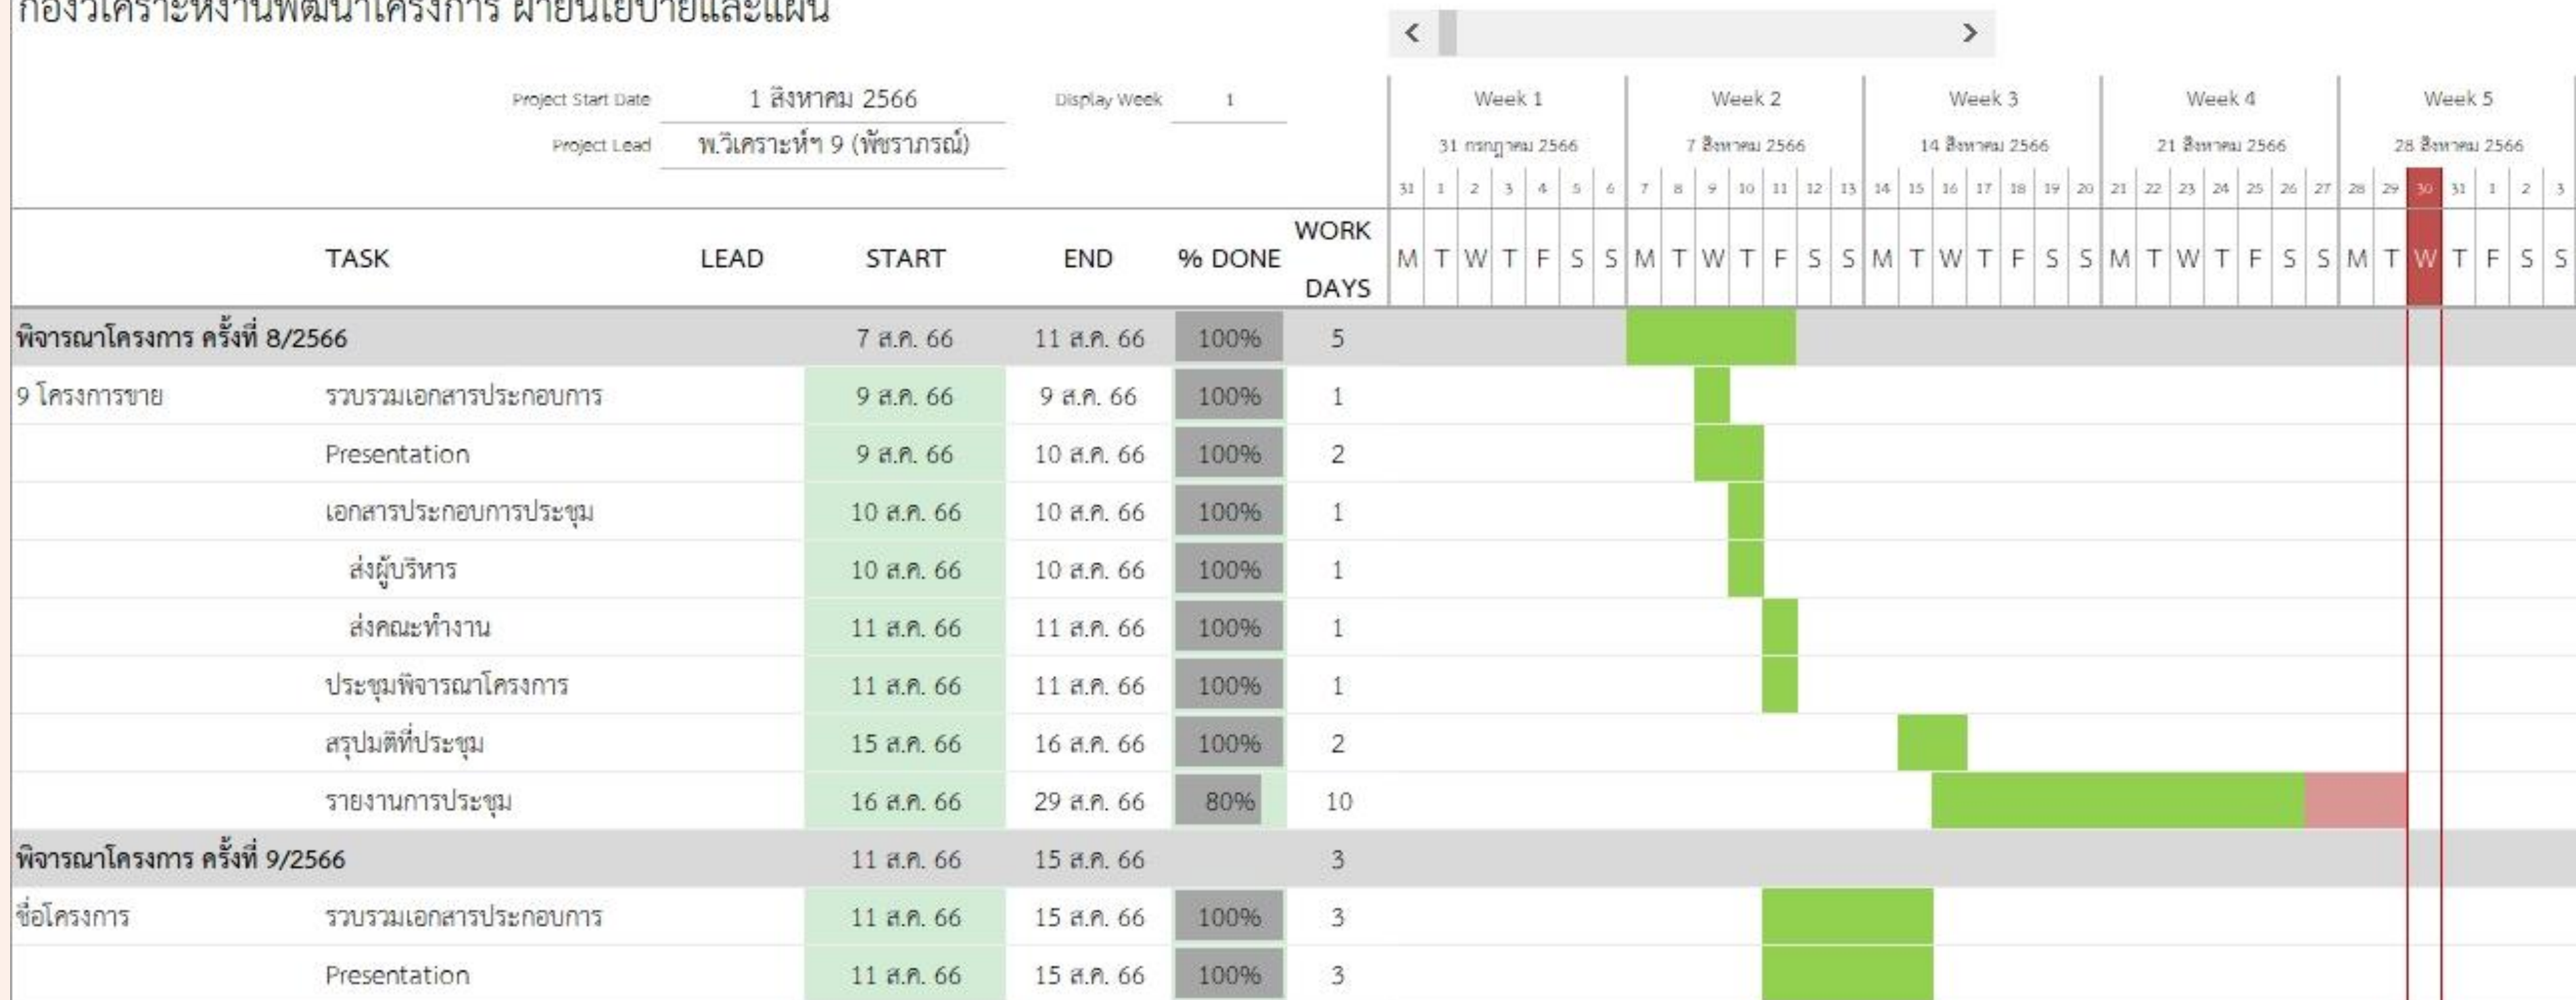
กองวิเคราะห์งานพัฒนาโครงการ ฝ่ายนโยบายและแผน

Project Start Date 1 สิงหาคม 2566
Project Lead พ.วิเคราะห์ฯ 9 (พัชราภรณ์)
Display Week 1

Week 1 31 กรกฎาคม 2566
Week 2 7 สิงหาคม 2566
Week 3 14 สิงหาคม 2566
Week 4 21 สิงหาคม 2566
Week 5 28 สิงหาคม 2566

31 1 2 3 4 5 6 7 8 9 10 11 12 13 14 15 16 17 18 19 20 21 22 23 24 25 26 27 28 29 30 31 1 2 3

| TASK | | LEAD | START | END | % DONE | WORK DAYS |
|---|---|---|---|---|---|---|
| พิจารณาโครงการ ครั้งที่ 8/2566 | | | 7 ส.ค. 66 | 11 ส.ค. 66 | 100% | 5 |
| 9 โครงการขาย | รวบรวมเอกสารประกอบการ | | 9 ส.ค. 66 | 9 ส.ค. 66 | 100% | 1 |
| | Presentation | | 9 ส.ค. 66 | 10 ส.ค. 66 | 100% | 2 |
| | เอกสารประกอบการประชุม | | 10 ส.ค. 66 | 10 ส.ค. 66 | 100% | 1 |
| | ส่งผู้บริหาร | | 10 ส.ค. 66 | 10 ส.ค. 66 | 100% | 1 |
| | ส่งคณะทำงาน | | 11 ส.ค. 66 | 11 ส.ค. 66 | 100% | 1 |
| | ประชุมพิจารณาโครงการ | | 11 ส.ค. 66 | 11 ส.ค. 66 | 100% | 1 |
| | สรุปมติที่ประชุม | | 15 ส.ค. 66 | 16 ส.ค. 66 | 100% | 2 |
| | รายงานการประชุม | | 16 ส.ค. 66 | 29 ส.ค. 66 | 80% | 10 |
| พิจารณาโครงการ ครั้งที่ 9/2566 | | | 11 ส.ค. 66 | 15 ส.ค. 66 | | 3 |
| ชื่อโครงการ | รวบรวมเอกสารประกอบการ | | 11 ส.ค. 66 | 15 ส.ค. 66 | 100% | 3 |
| | Presentation | | 11 ส.ค. 66 | 15 ส.ค. 66 | 100% | 3 |

M T W T F S S M T W T F S S M T W T F S S M T W T F S S M T W T F S S